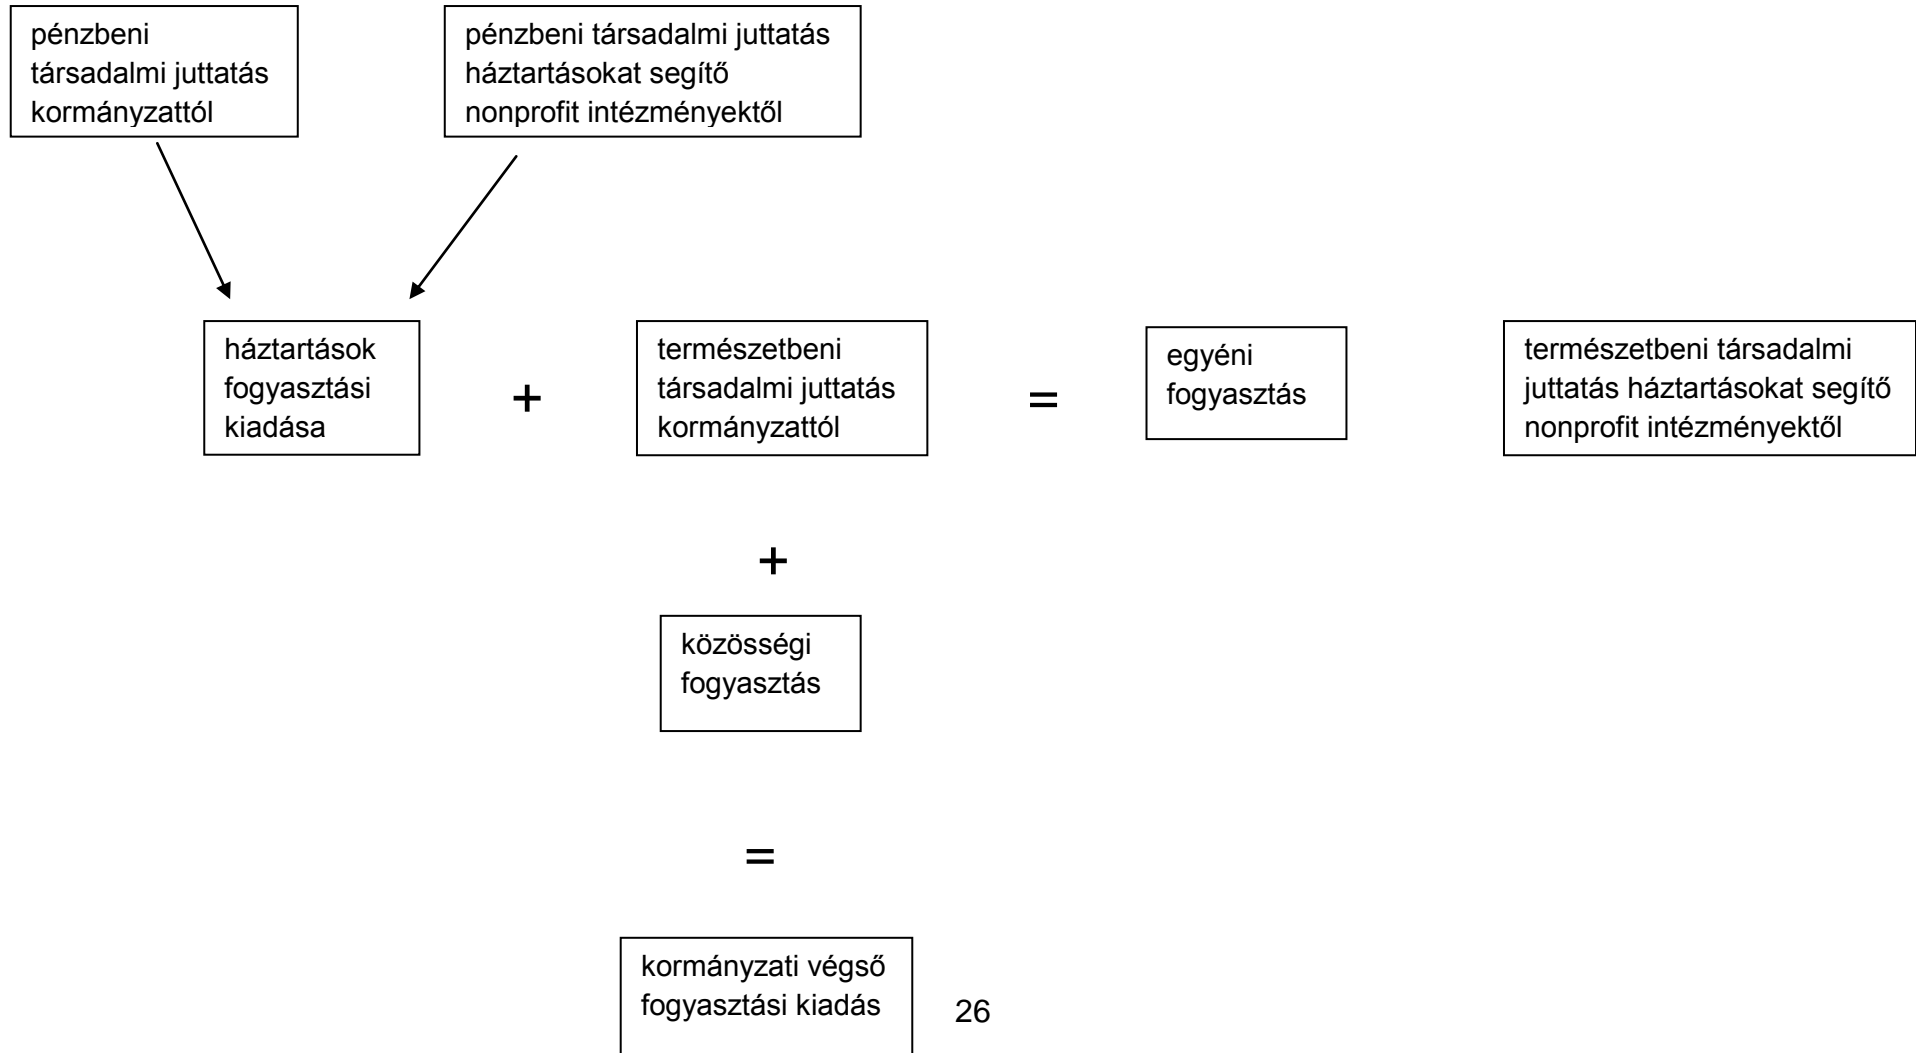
pénzbeni társadalmi juttatás kormányzattól

pénzbeni társadalmi juttatás háztartásokat segítő nonprofit intézményektől

háztartások fogyasztási kiadása

+

természetbeni társadalmi juttatás kormányzattól

=

egyéni fogyasztás

természetbeni társadalmi juttatás háztartásokat segítő nonprofit intézményektől

+

közösségi fogyasztás

=

kormányzati végső fogyasztási kiadás

26